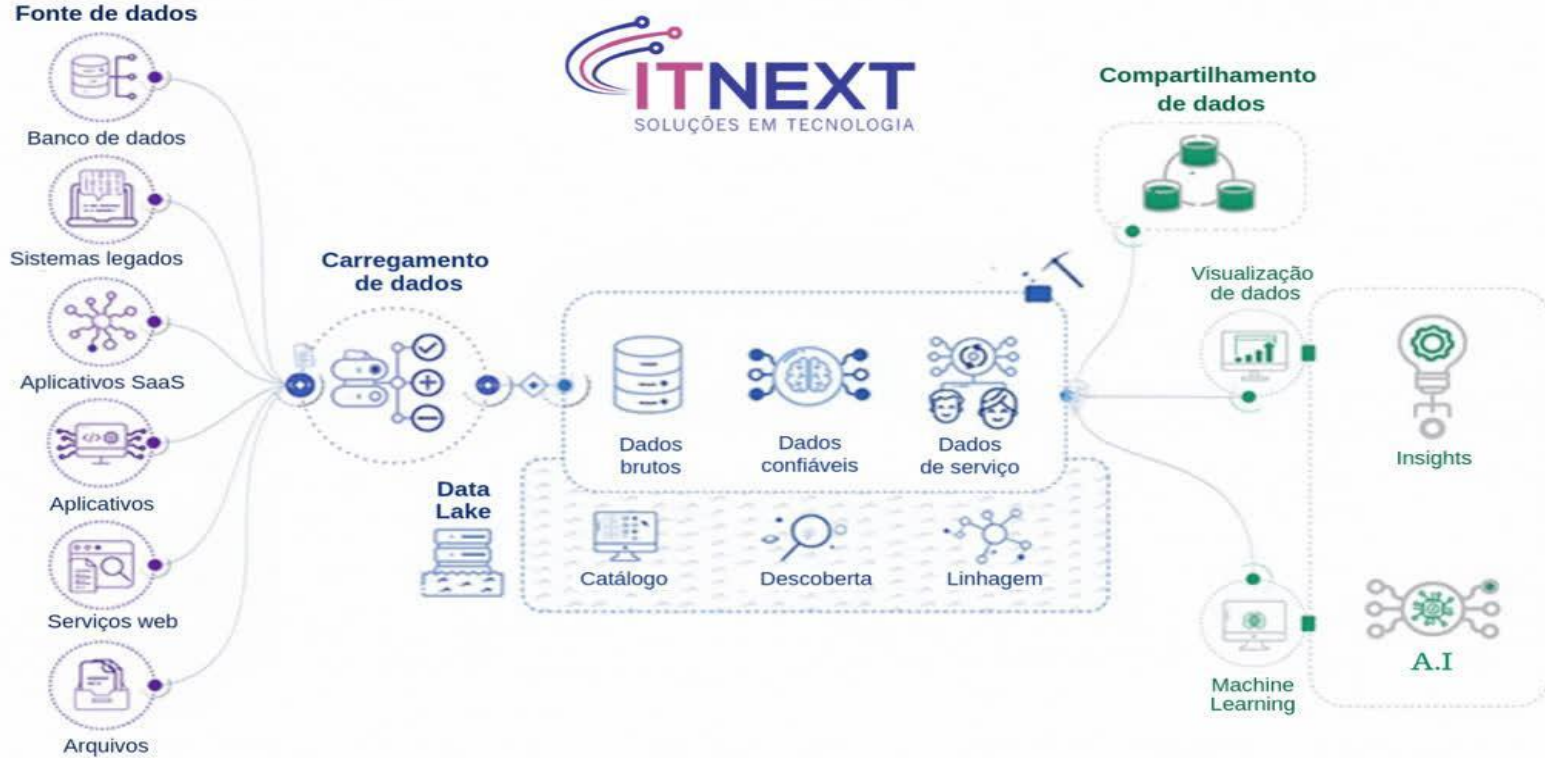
Fonte de dados

Banco de dados

Sistemas legados

Aplicativos SaaS

Aplicativos

Serviços web

Arquivos

ITNEXT
SOLUÇÕES EM TECNOLOGIA

Carregamento de dados

Dados brutos

Dados confiáveis

Dados de serviço

Data Lake

Catálogo

Descoberta

Linhagem

Compartilhamento de dados

Visualização de dados

Insights

Machine Learning

A.I